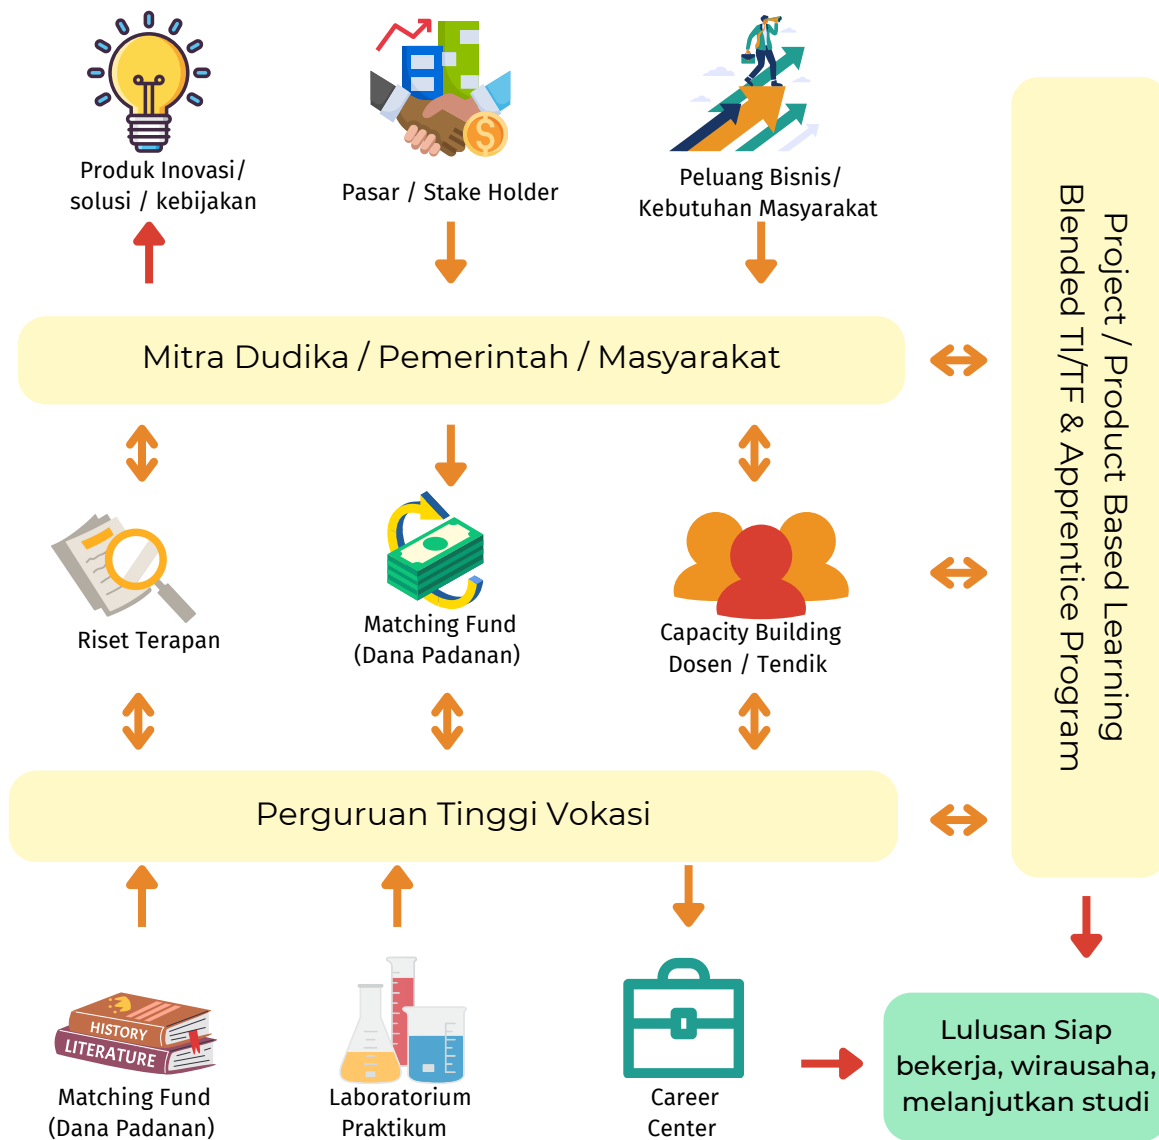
Produk Inovasi/ solusi / kebijakan

Pasar / Stake Holder

Peluang Bisnis/ Kebutuhan Masyarakat

Mitra Dudika / Pemerintah / Masyarakat

Project / Product Based Learning Blended TI/TF & Apprentice Program

Riset Terapan

Matching Fund (Dana Padanan)

Capacity Building Dosen / Tendik

Perguruan Tinggi Vokasi

HISTORY
LITERATURE

Matching Fund (Dana Padanan)

Laboratorium Praktikum

Career Center

Lulusan Siap bekerja, wirausaha, melanjutkan studi